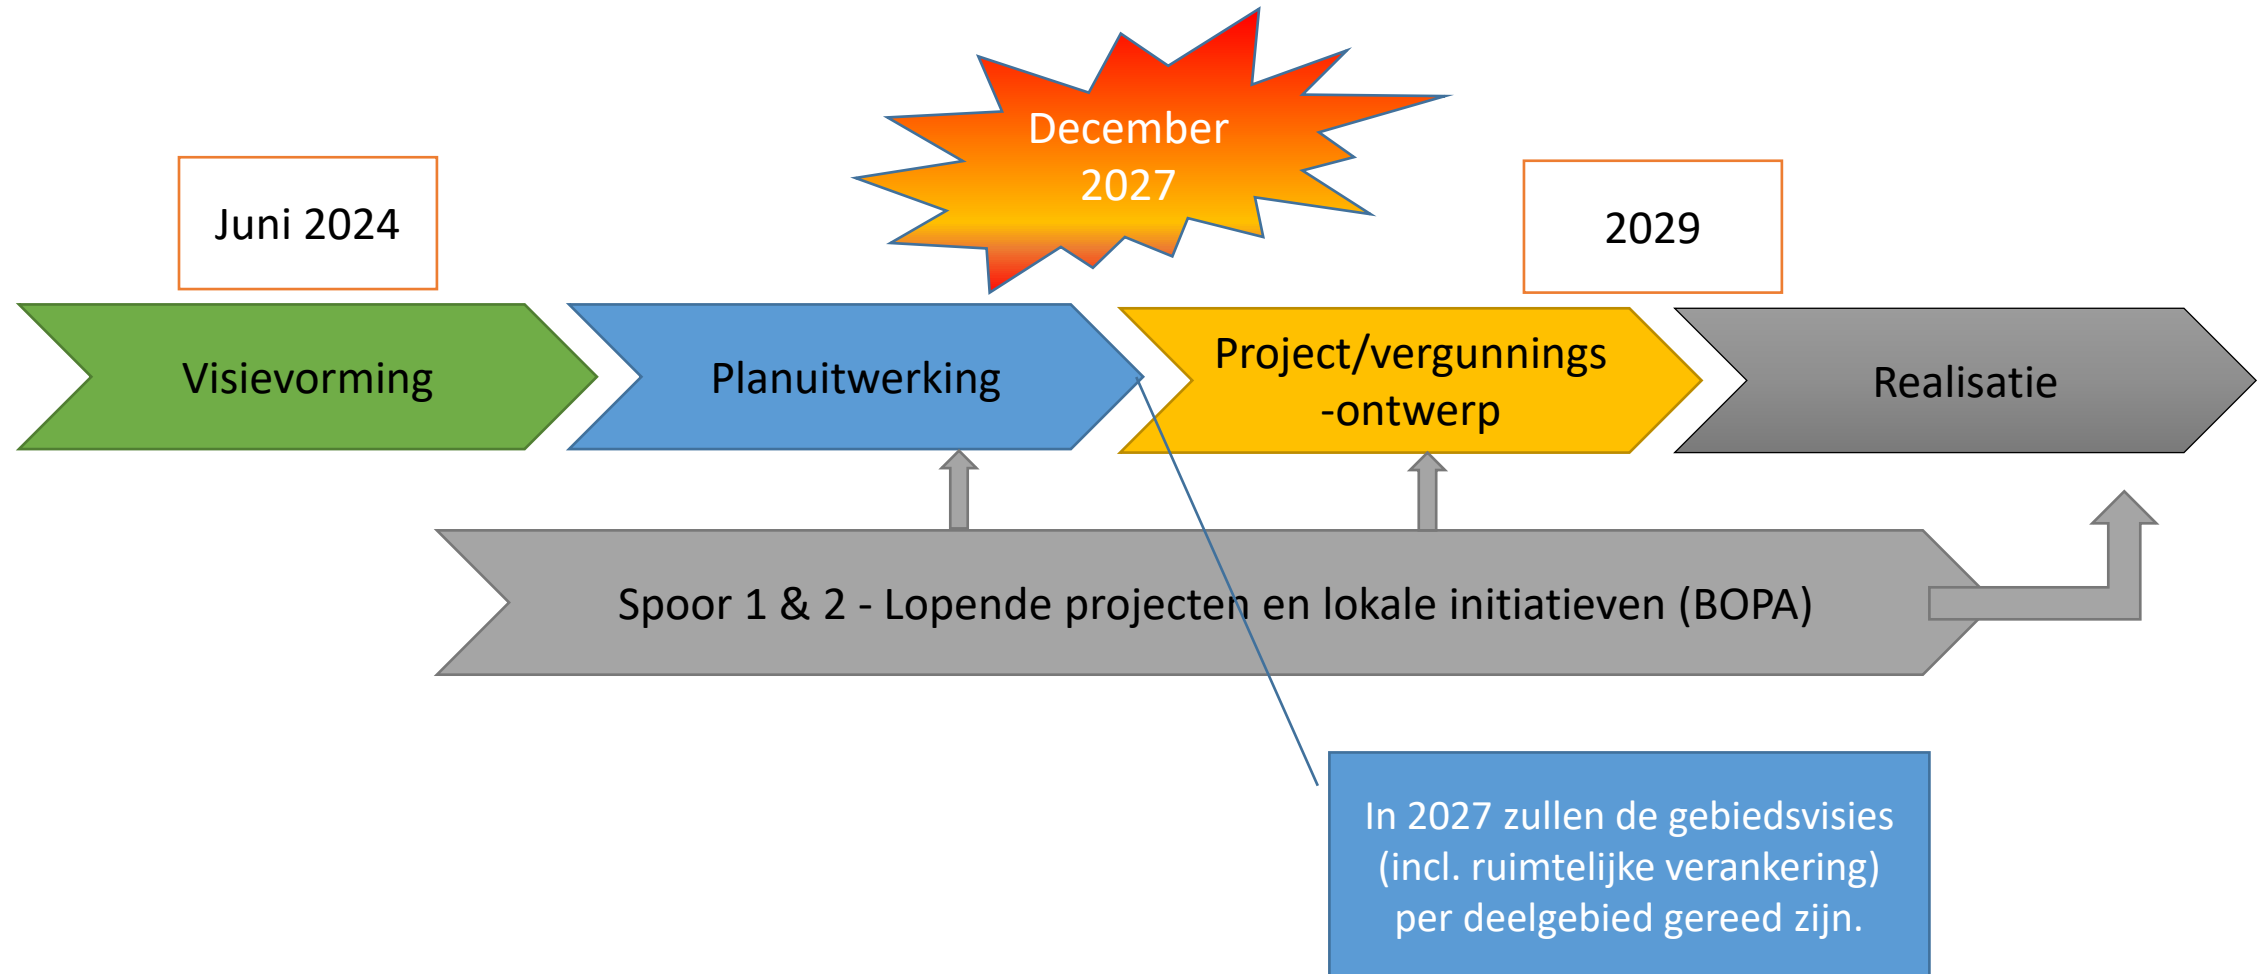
December 2027

Juni 2024

2029

Visievorming

Planuitwerking

Project/vergunnings -ontwerp

Realisatie

Spoor 1 & 2 - Lopende projecten en lokale initiatieven (BOPA)

In 2027 zullen de gebiedsvisies (incl. ruimtelijke verankering) per deelgebied gereed zijn.